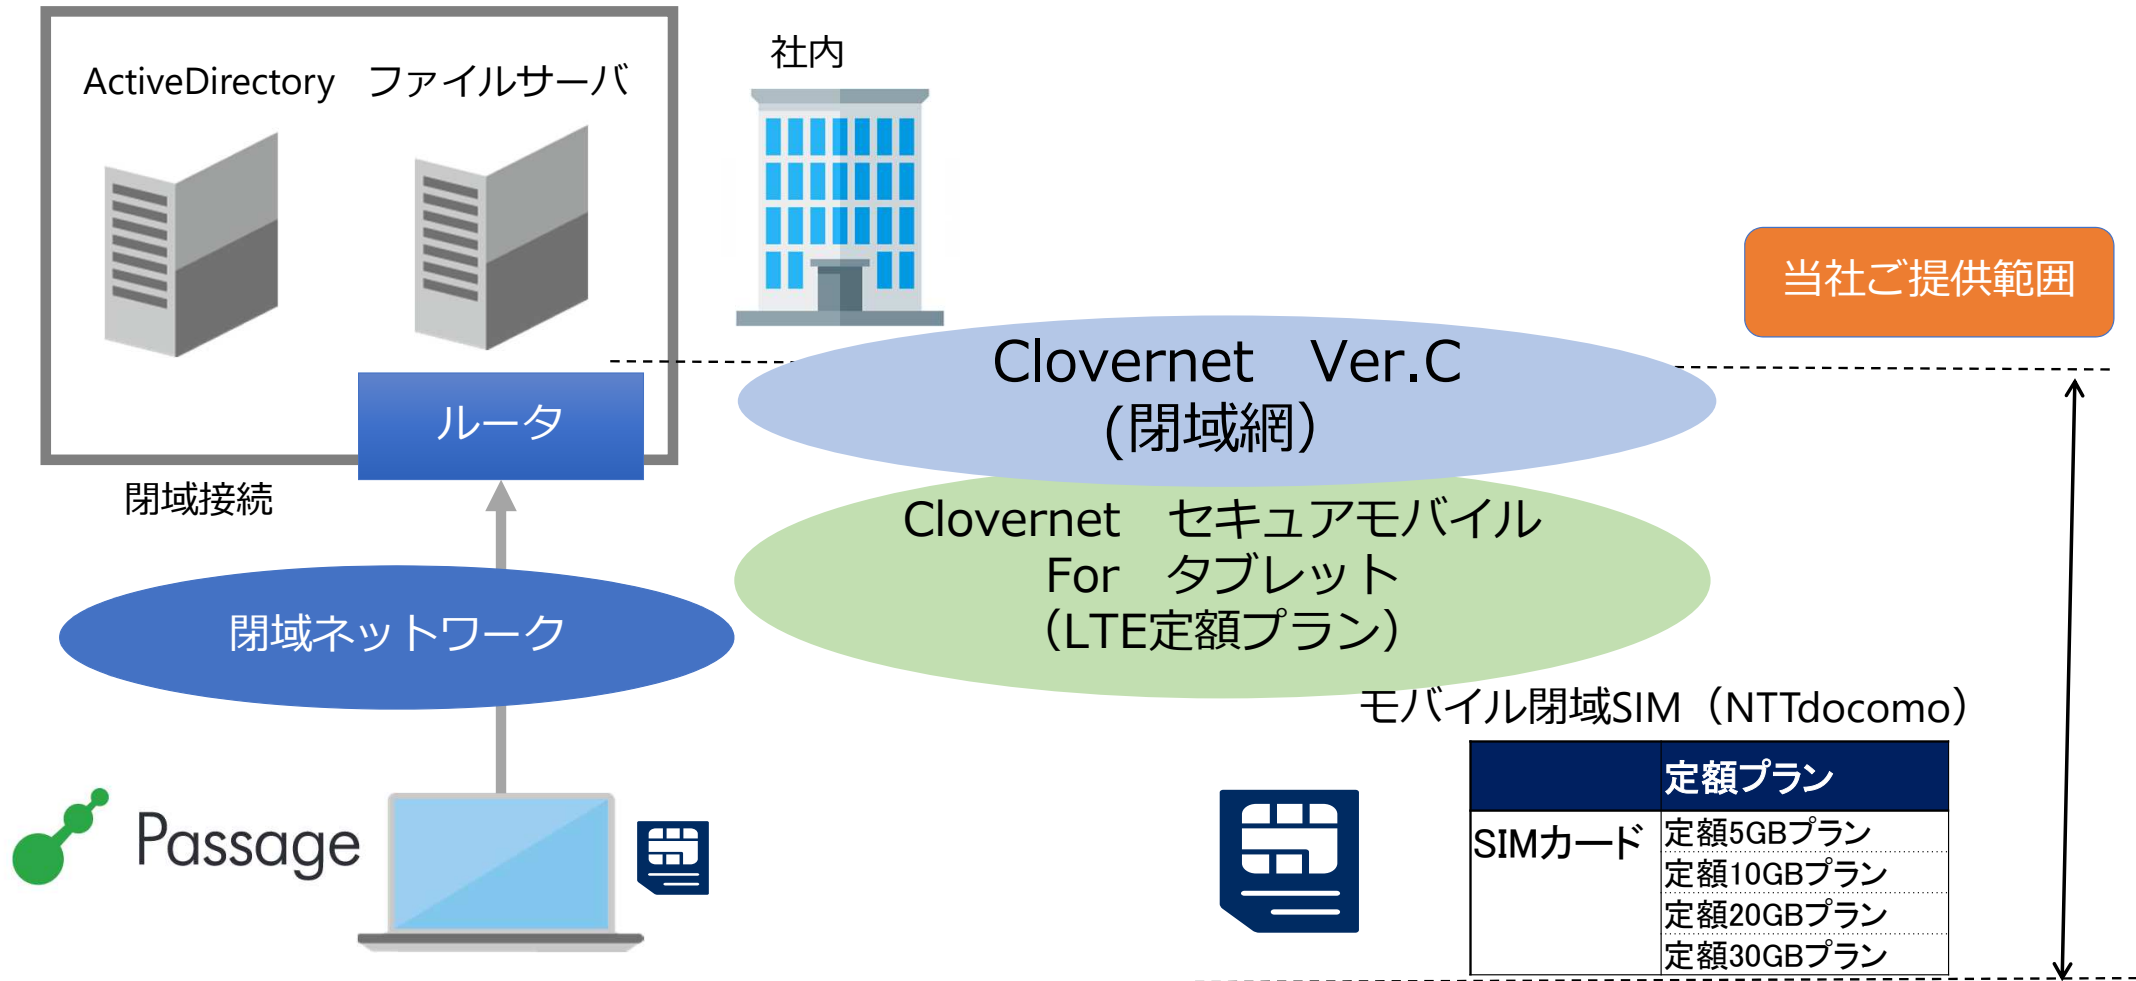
ActiveDirectory　ファイルサーバ

社内

当社ご提供範囲

Clovernet　Ver.C
(閉域網)

ルータ

閉域接続

Clovernet　セキュアモバイル
For　タブレット
(LTE定額プラン)

閉域ネットワーク

モバイル閉域SIM（NTTdocomo）

| | 定額プラン |
|---|---|
| SIMカード | 定額5GBプラン |
| | 定額10GBプラン |
| | 定額20GBプラン |
| | 定額30GBプラン |

Passage